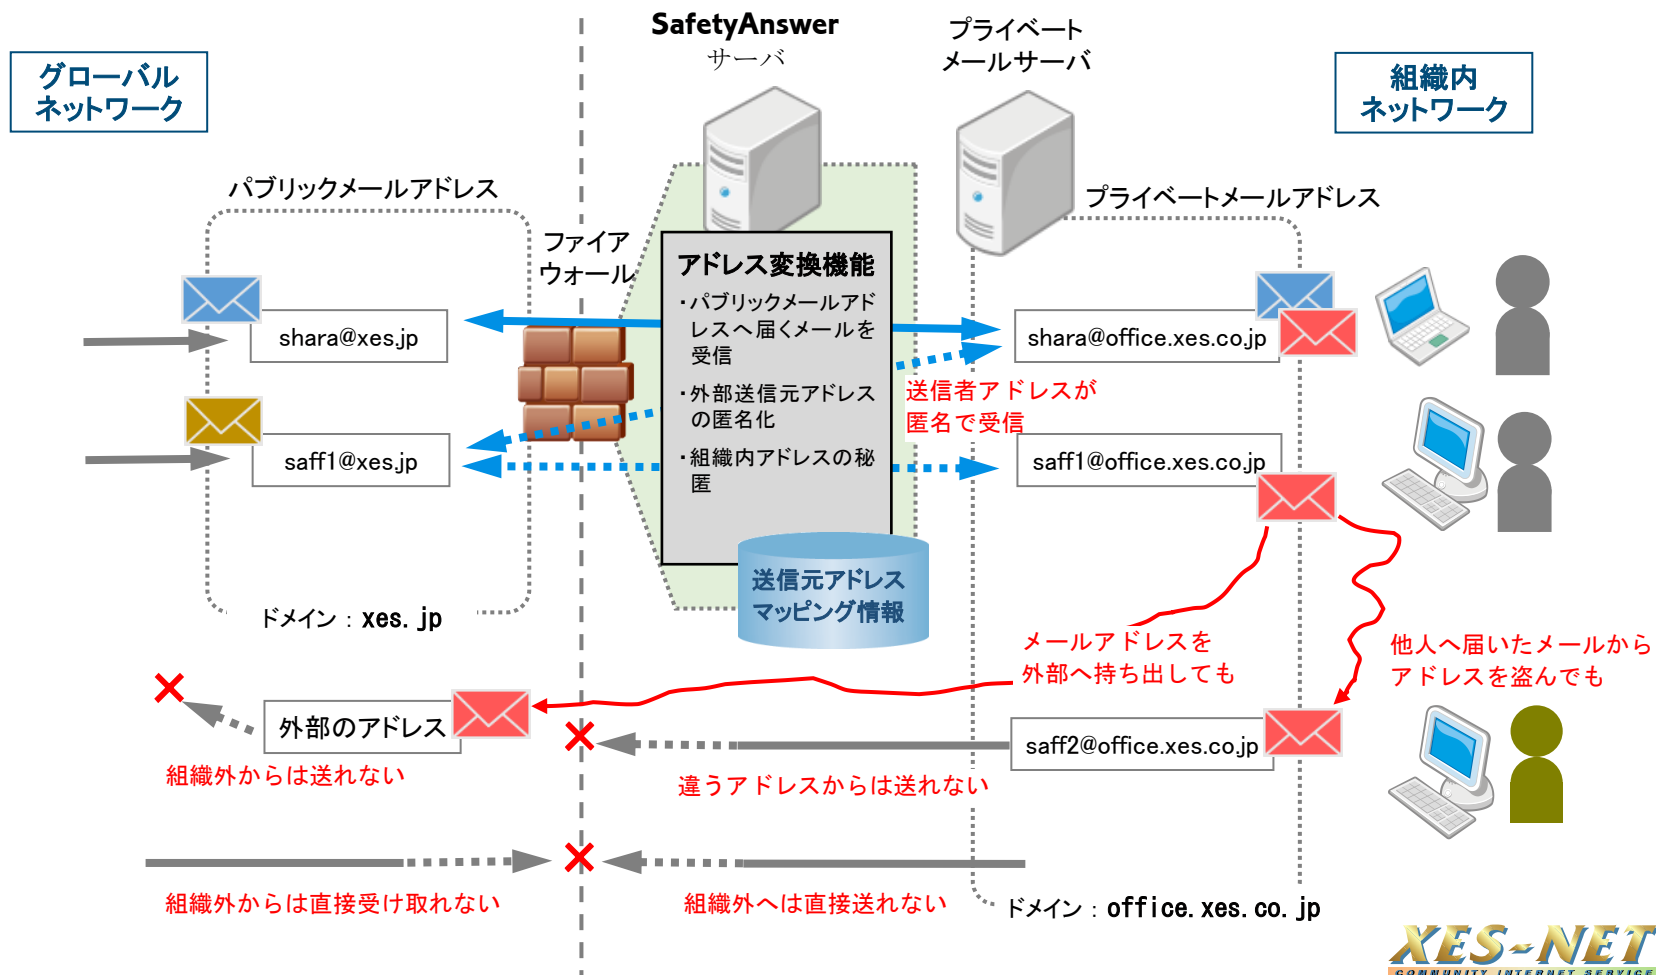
グローバル
ネットワーク

SafetyAnswer
サーバ

プライベート
メールサーバ

組織内
ネットワーク

パブリックメールアドレス

プライベートメールアドレス

ファイア
ウォール

アドレス変換機能
・パブリックメールアドレスへ届くメールを受信
・外部送信元アドレスの匿名化
・組織内アドレスの秘匿

shara@xes.jp

saff1@xes.jp

shara@office.xes.co.jp

送信者アドレスが
匿名で受信

saff1@office.xes.co.jp

送信元アドレス
マッピング情報

ドメイン：xes.jp

メールアドレスを
外部へ持ち出しても

他人へ届いたメールから
アドレスを盗んでも

外部のアドレス

組織外からは送れない

saff2@office.xes.co.jp

違うアドレスからは送れない

組織外からは直接受け取れない

組織外へは直接送れない

ドメイン：office.xes.co.jp

XES-NET
COMMUNITY INTERNET SERVICE